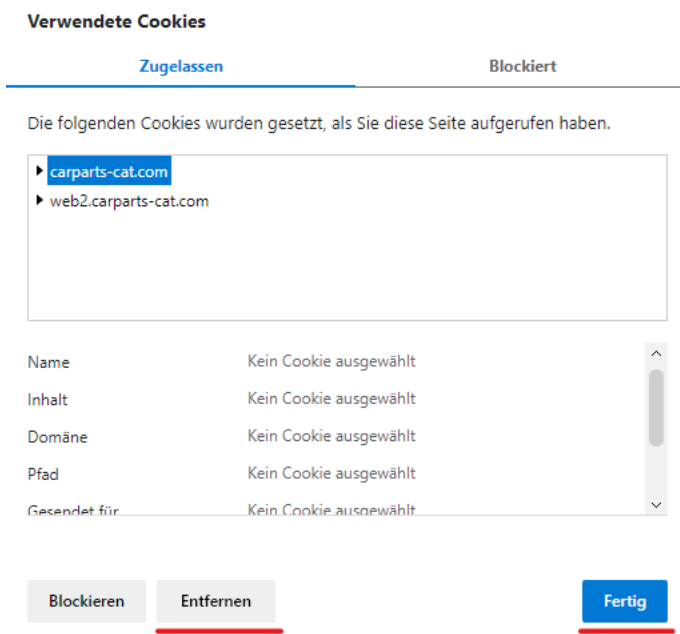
Verwendete Cookies

Zugelassen

Blockiert

Die folgenden Cookies wurden gesetzt, als Sie diese Seite aufgerufen haben.

carparts-cat.com
web2.carparts-cat.com

| | |
|---|---|
| Name | Kein Cookie ausgewählt |
| Inhalt | Kein Cookie ausgewählt |
| Domäne | Kein Cookie ausgewählt |
| Pfad | Kein Cookie ausgewählt |
| Gesendet für | Kein Cookie ausgewählt |

Blockieren

Entfernen

Fertig